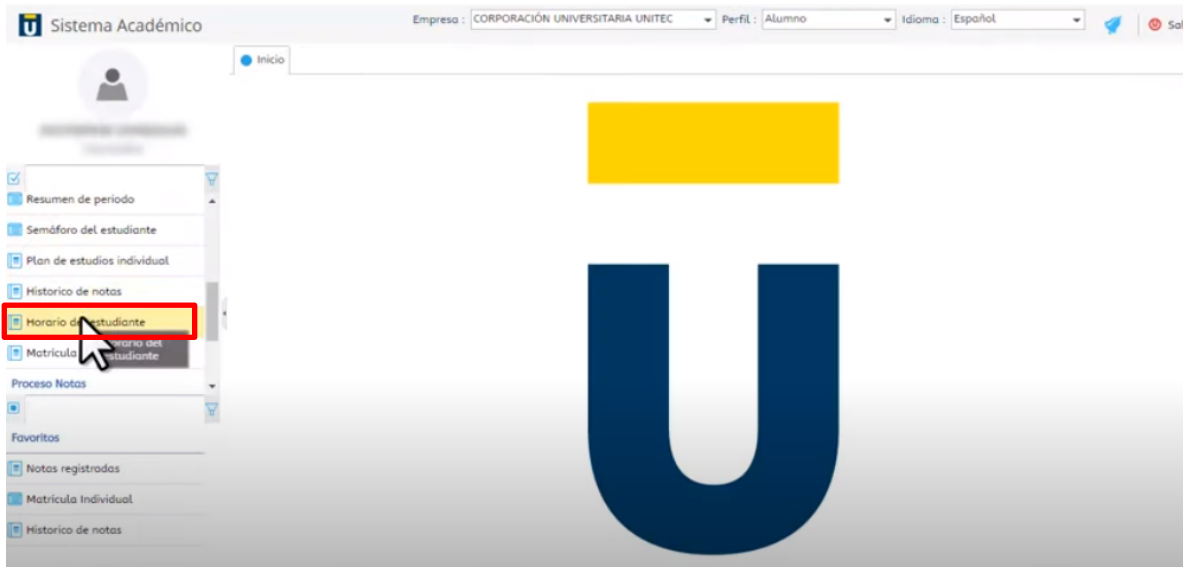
Sistema Académico

Empresa : CORPORACIÓN UNIVERSITARIA UNITEC
Perfil : Alumno
Idioma : Español
Sal

Inicio

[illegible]
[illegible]

Resumen de periodo
Semáforo del estudiante
Plan de estudios individual
Historico de notas
Horario de estudiante
Matricula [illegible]
Horario del estudiante
Proceso Notas

Favoritos
Notas registradas
Matrícula Individual
Historico de notas